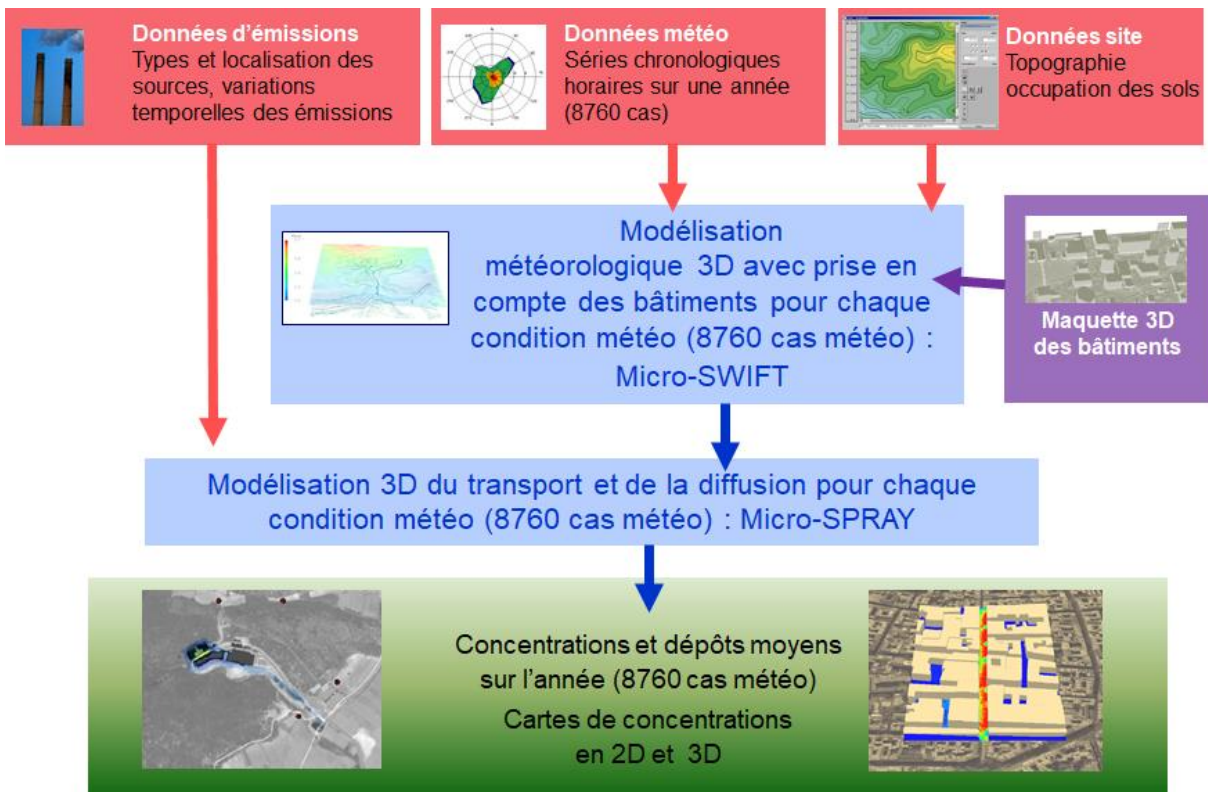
Données d'émissions
Types et localisation des sources, variations temporelles des émissions

Données météo
Séries chronologiques horaires sur une année (8760 cas)

Données site
Topographie occupation des sols

Modélisation météorologique 3D avec prise en compte des bâtiments pour chaque condition météo (8760 cas météo) : Micro-SWIFT

Maquette 3D des bâtiments

Modélisation 3D du transport et de la diffusion pour chaque condition météo (8760 cas météo) : Micro-SPRAY

Concentrations et dépôts moyens sur l'année (8760 cas météo)
Cartes de concentrations en 2D et 3D